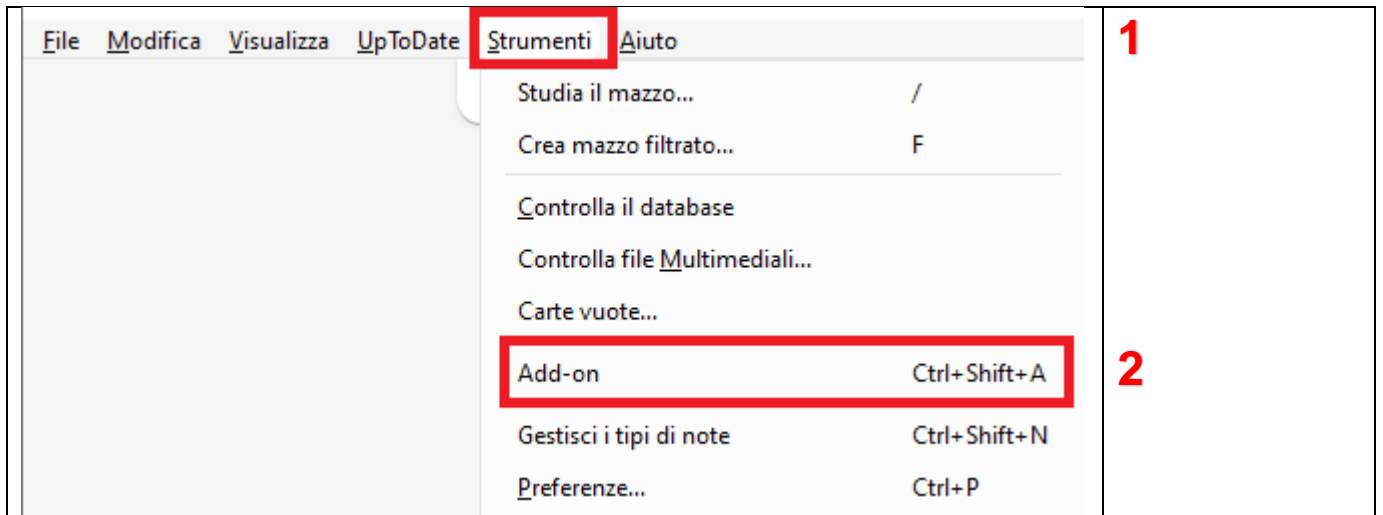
File Modifica Visualizza UpToDate Strumenti Aiuto

Studia il mazzo... /
Crea mazzo filtrato... F
Controlla il database
Controlla file Multimediali...
Carte vuote...
Add-on Ctrl+Shift+A
Gestisci i tipi di note Ctrl+Shift+N
Preferenze... Ctrl+P

1

2